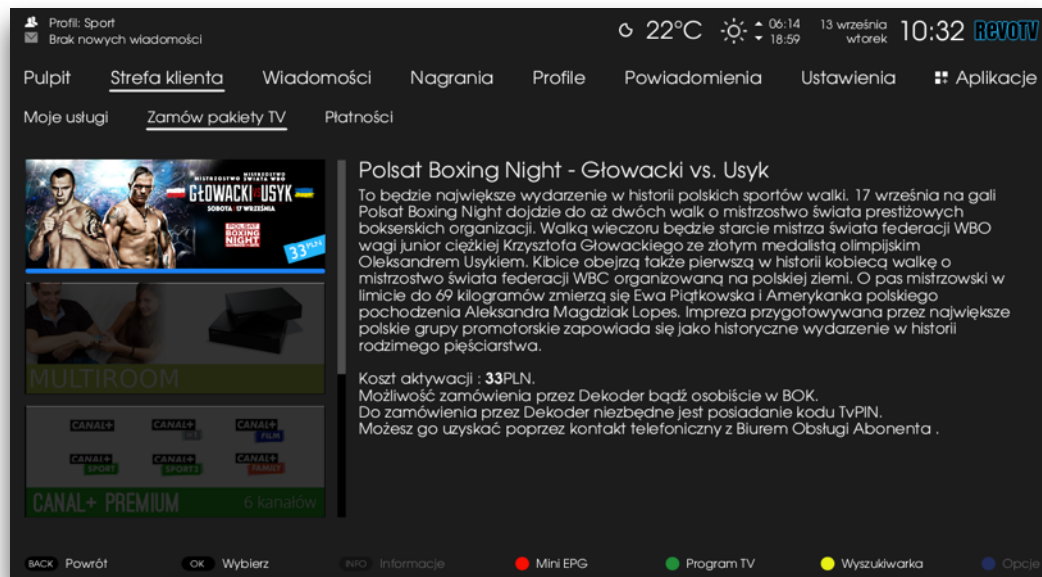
Profil: Sport
Brak nowych wiadomości

22°C 06:14 18:59 13 września wtorek 10:32 RevoTV

Pulpit Strefa klienta Wiadomości Nagrania Profile Powiadomienia Ustawienia Aplikacje

Moje usługi Zamów pakiety TV Płatności

MISTRZOSTWO ŚWIATA WBO MISTRZOSTWO ŚWIATA WBC
GŁOWACKI USYK
SOBOTA 17 WRZEŚNIA
POLSAT BOXING NIGHT
33 PLN

MULTIROOM

CANAL+ CANAL+ 1 CANAL+ FILM CANAL+ SPORT CANAL+ SPORT2 CANAL+ FAMILY
CANAL+ PREMIUM 6 kanałów

Polsat Boxing Night - Głowacki vs. Usyk

To będzie największe wydarzenie w historii polskich sportów walki. 17 września na gali Polsat Boxing Night dojdzie do aż dwóch walk o mistrzostwo świata prestiżowych bokserskich organizacji. Walką wieczoru będzie starcie mistrza świata federacji WBO wagi junior ciężkiej Krzysztofa Głowackiego ze złotym medalistą olimpijskim Oleksandrem Usykiem. Kibice obejrzą także pierwszą w historii kobiecą walkę o mistrzostwo świata federacji WBC organizowaną na polskiej ziemi. O pas mistrzowski w limicie do 69 kilogramów zmierzą się Ewa Piątkowska i Amerykanka polskiego pochodzenia Aleksandra Magdziak Lopes. Impreza przygotowywana przez największe polskie grupy promotorskie zapowiada się jako historyczne wydarzenie w historii rodzimego pięściarstwa.

Koszt aktywacji : 33PLN.
Możliwość zamówienia przez Dekoder bądź osobiście w BOK.
Do zamówienia przez Dekoder niezbędne jest posiadanie kodu TvPIN.
Możesz go uzyskać poprzez kontakt telefoniczny z Biurem Obsługi Abonenta .

BACK Powrót OK Wybierz INFO Informacje Mini EPG Program TV Wyszukiwarka Opcje